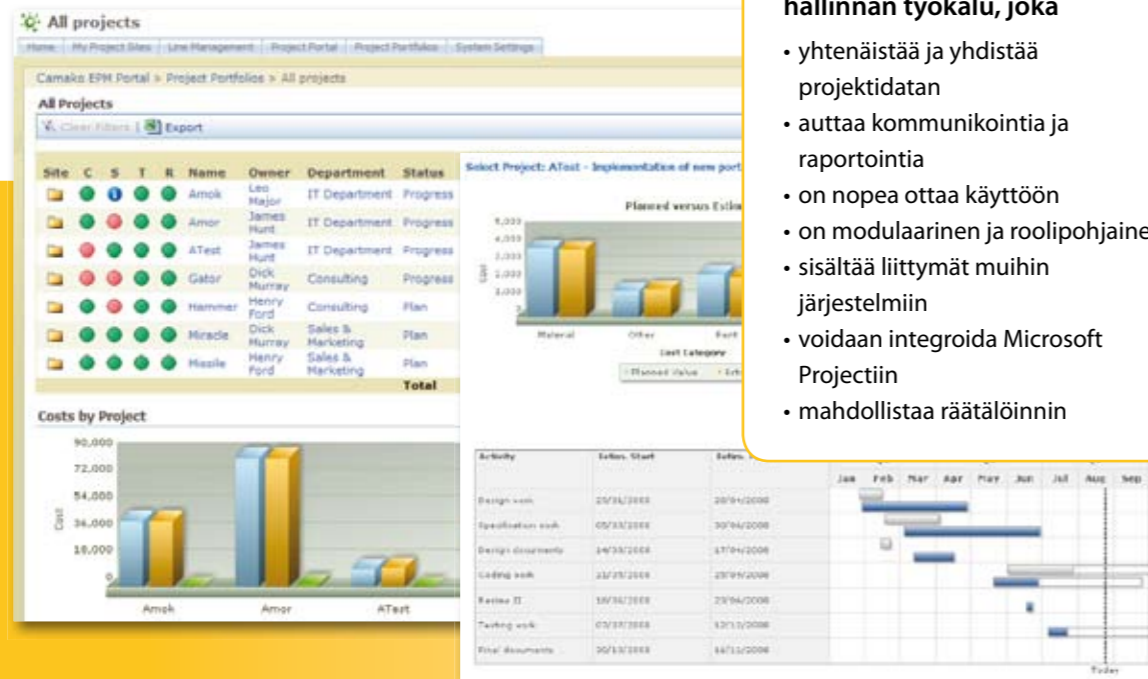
All projects

Home | My Project Sites | Line Management | Project Portal | Project Portfolios | System Settings

Camako EPM Portal > Project Portfolios > All projects

All Projects

Clear Filters | Export

| Site | C | S | T | R | Name | Owner | Department | Status |
|---|---|---|---|---|---|---|---|---|
| | | | | | Amok | Leo Major | IT Department | Progress |
| | | | | | Amor | James Hunt | IT Department | Progress |
| | | | | | ATest | James Hunt | IT Department | Progress |
| | | | | | Gator | Dick Murray | Consulting | Progress |
| | | | | | Hammer | Henry Ford | Consulting | Plan |
| | | | | | Miracle | Dick Murray | Sales & Marketing | Plan |
| | | | | | Missile | Henry Ford | Sales & Marketing | Plan |
| | | | | | | | | Total |

Costs by Project

90,000
72,000
54,000
36,000
18,000
0
Cost
Amok Amor ATest

Select Project: ATest - Implementation of new port

Planned versus Estim

5,000
4,000
3,000
2,000
1,000
0
Cost
Material Other Part
Cost Category
Planned Value Esti

| Activity | Sched. Start | Sched. |
|---|---|---|
| Design work | 25/01/2008 | 20/04/2008 |
| Specification work | 05/03/2008 | 30/04/2008 |
| Design documents | 14/03/2008 | 17/04/2008 |
| Coding work | 22/05/2008 | 25/09/2008 |
| Review II | 18/06/2008 | 23/06/2008 |
| Testing work | 07/07/2008 | 12/11/2008 |
| Final documents | 30/10/2008 | 16/11/2008 |

Jan Feb Mar Apr May Jun Jul Aug Sep

Today

hallinnan työkalu, joka

• yhtenäistää ja yhdistää projektidatan
• auttaa kommunikointia ja raportointia
• on nopea ottaa käyttöön
• on modulaarinen ja roolipohjaine
• sisältää liittymät muihin järjestelmiin
• voidaan integroida Microsoft Projectiin
• mahdollistaa räätälöinnin